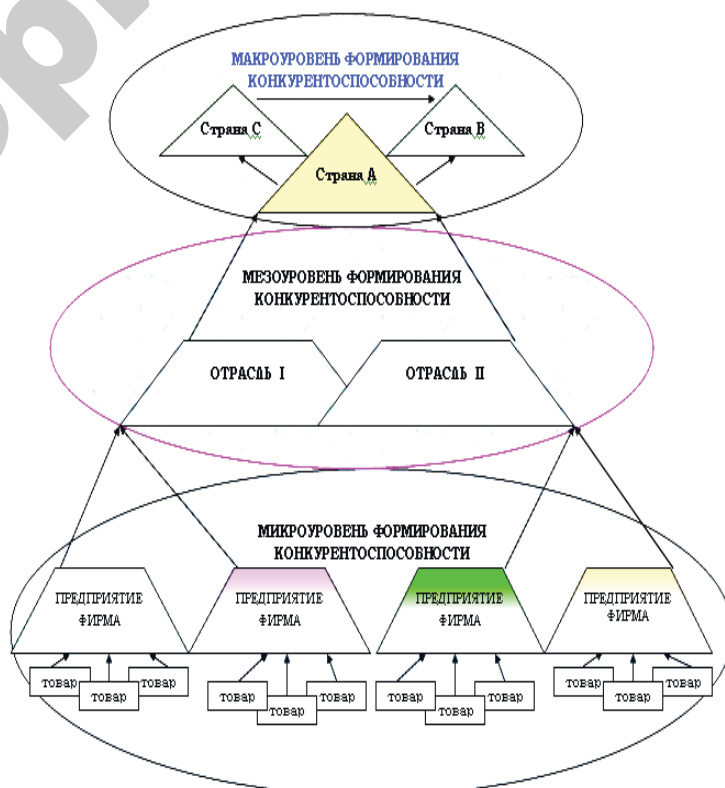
МАКРОУРОВЕНЬ ФОРМИРОВАНИЯ КОНКУРЕНТОСПОСОБНОСТИ

Страна С

Страна В

Страна А

МЕЗОУРОВЕНЬ ФОРМИРОВАНИЯ КОНКУРЕНТОСПОСОБНОСТИ

ОТРАСЛЬ I

ОТРАСЛЬ II

МИКРОУРОВЕНЬ ФОРМИРОВАНИЯ КОНКУРЕНТОСПОСОБНОСТИ

ПРЕДПРИЯТИЕ ФИРМА

ПРЕДПРИЯТИЕ ФИРМА

ПРЕДПРИЯТИЕ ФИРМА

ПРЕДПРИЯТИЕ ФИРМА

товар товар товар

товар товар товар

товар товар товар

товар товар товар